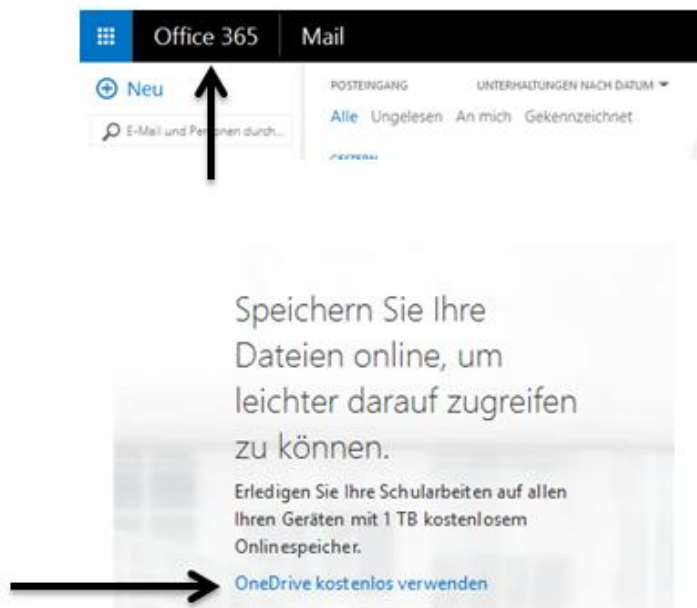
Office 365 Mail

Neu

E-Mail und Per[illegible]nen durch...

POSTEINGANG

UNTERHALTUNGEN NACH DATUM

Alle Ungelesen An mich Gekennzeichnet

GESTERN

Speichern Sie Ihre Dateien online, um leichter darauf zugreifen zu können.

Erledigen Sie Ihre Schularbeiten auf allen Ihren Geräten mit 1 TB kostenlosem Onlinespeicher.

OneDrive kostenlos verwenden